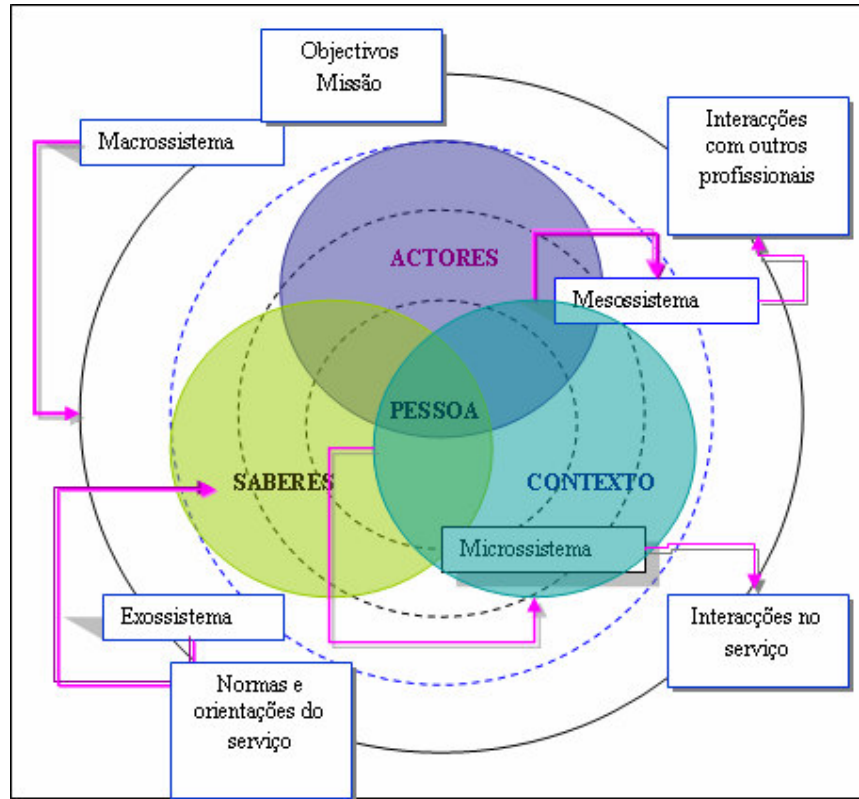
Objectivos
Missão

Macrossistema

Interacções com outros profissionais

ACTORES

Mesossistema

PESSOA

SABERES

CONTEXTO

Microssistema

Exossistema

Interacções no serviço

Normas e orientações do serviço